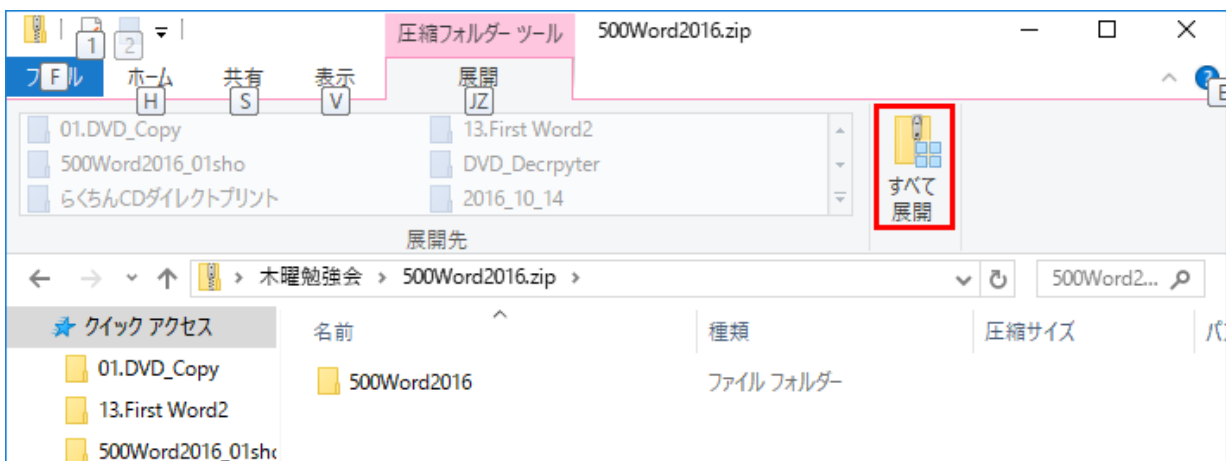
1 2 圧縮フォルダー ツール 500Word2016.zip

ファイル F ホーム H 共有 S 表示 V 展開 JZ E

01.DVD_Copy
500Word2016_01sho
らくちんCDダイレクトプリント
13.First Word2
DVD_Decrpyter
2016_10_14

展開先

すべて展開

木曜勉強会 › 500Word2016.zip ›

500Word2...

クイック アクセス
01.DVD_Copy
13.First Word2
500Word2016_01sho

| 名前 | 種類 | 圧縮サイズ | パ |
|---|---|---|---|
| 500Word2016 | ファイル フォルダー | | |